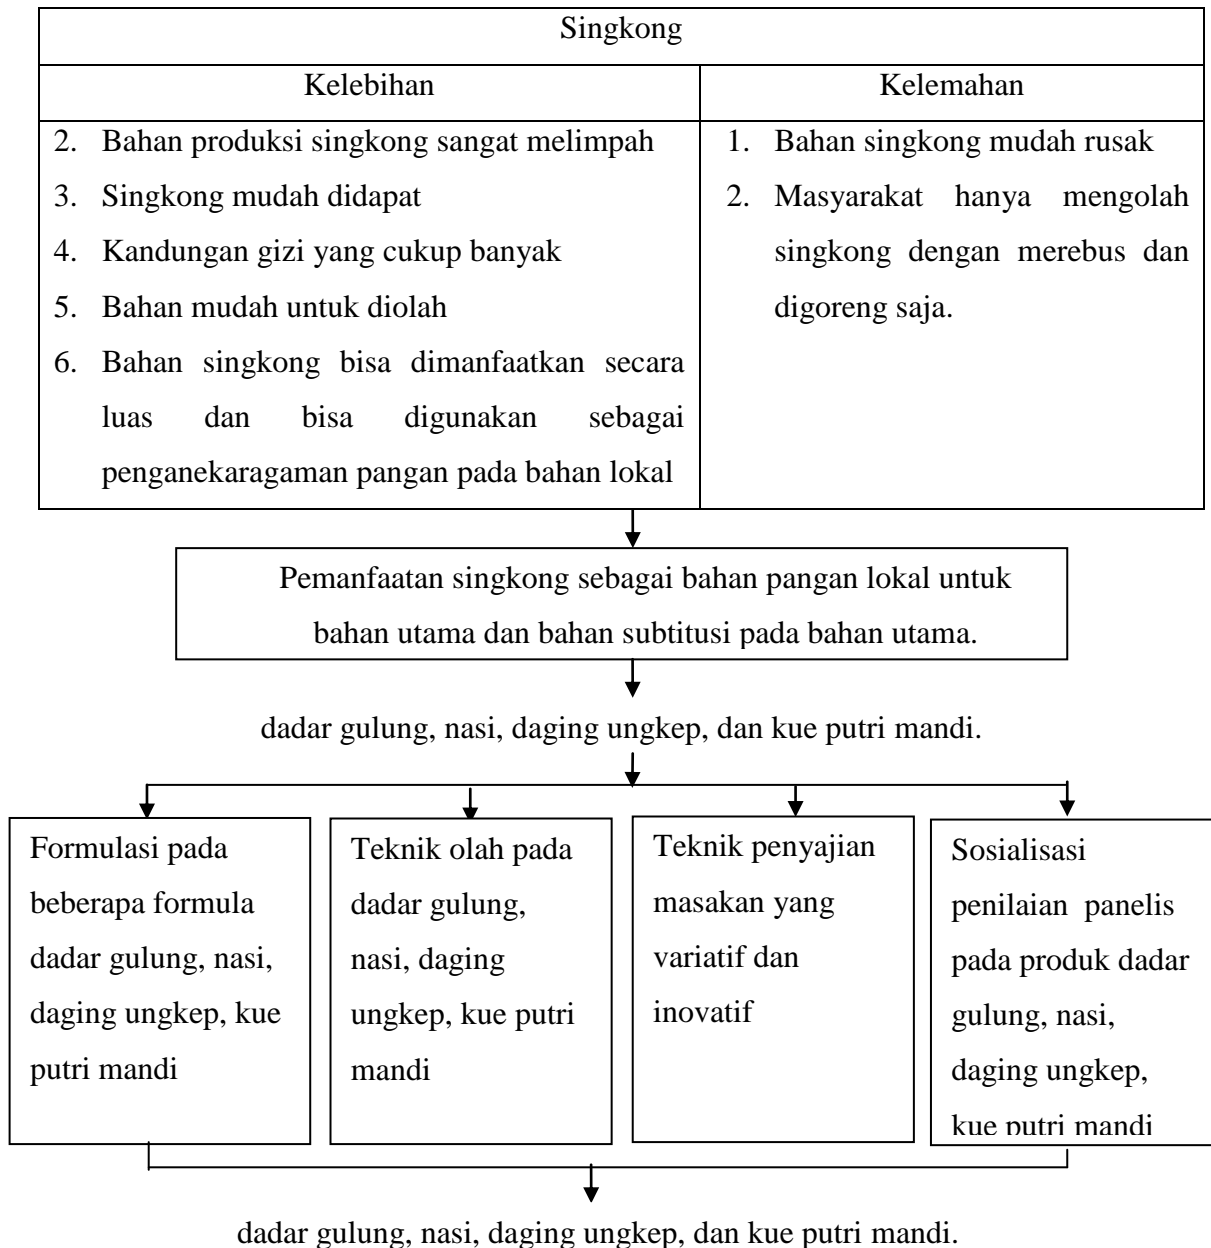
| Singkong | |
|---|---|
| Kelebihan | Kelemahan |
| 2. Bahan produksi singkong sangat melimpah<br>3. Singkong mudah didapat<br>4. Kandungan gizi yang cukup banyak<br>5. Bahan mudah untuk diolah<br>6. Bahan singkong bisa dimanfaatkan secara luas dan bisa digunakan sebagai penganekaragaman pangan pada bahan lokal | 1. Bahan singkong mudah rusak<br>2. Masyarakat hanya mengolah singkong dengan merebus dan digoreng saja. |

Pemanfaatan singkong sebagai bahan pangan lokal untuk bahan utama dan bahan subtitusi pada bahan utama.

dadar gulung, nasi, daging ungkep, dan kue putri mandi.

Formulasi pada beberapa formula dadar gulung, nasi, daging ungkep, kue putri mandi

Teknik olah pada dadar gulung, nasi, daging ungkep, kue putri mandi

Teknik penyajian masakan yang variatif dan inovatif

Sosialisasi penilaian panelis pada produk dadar gulung, nasi, daging ungkep, kue putri mandi

dadar gulung, nasi, daging ungkep, dan kue putri mandi.